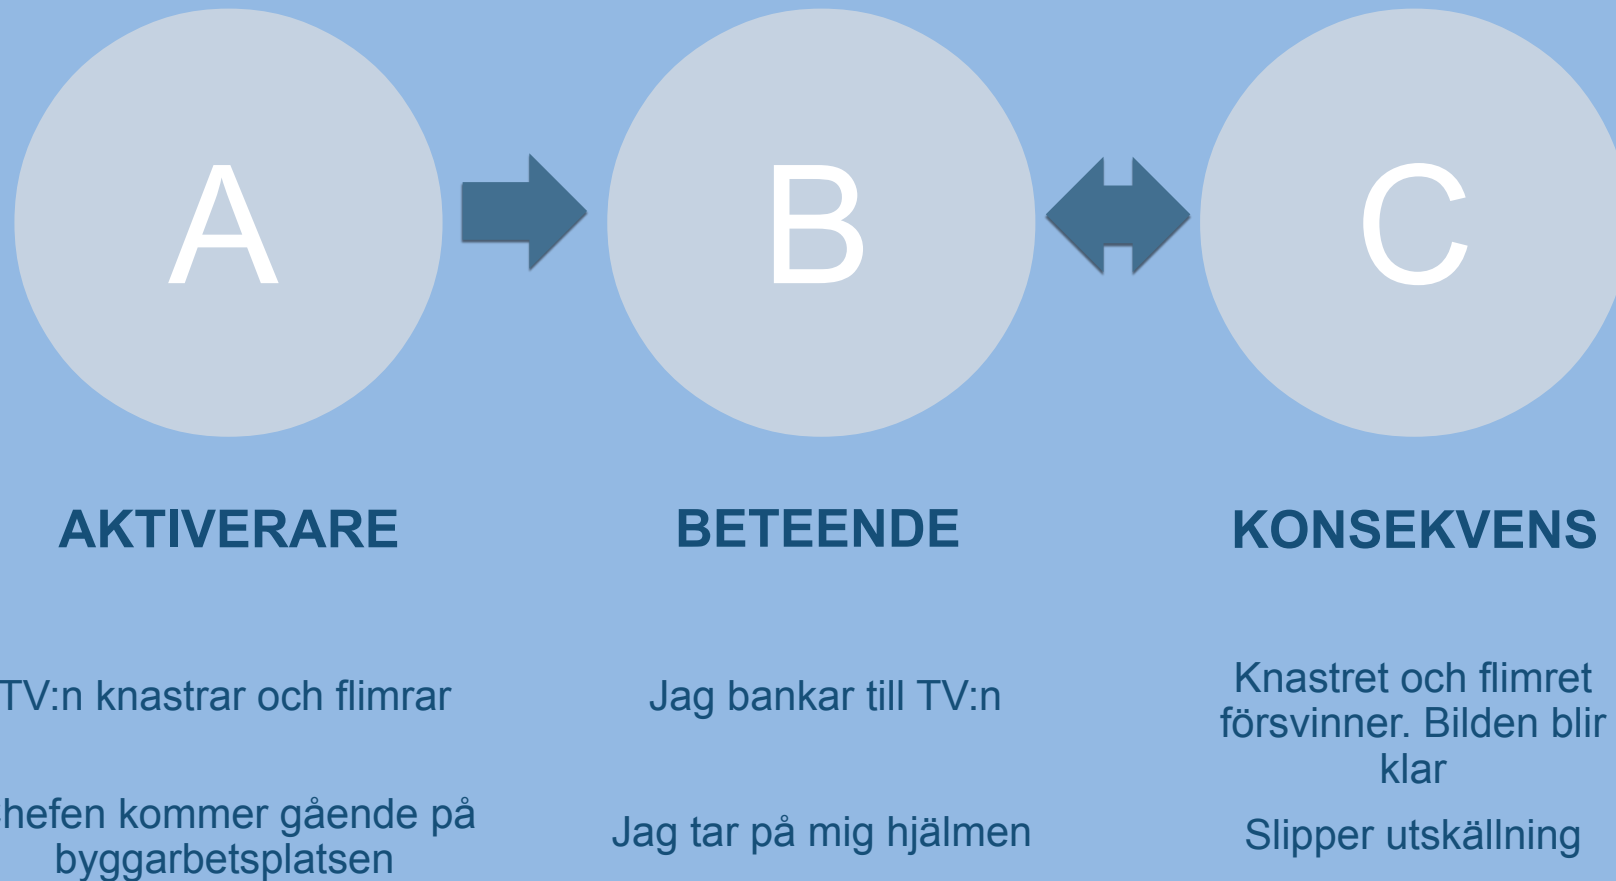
A

B

C

AKTIVERARE

TV:n knastrar och flimrar

hefen kommer gående på byggarbetsplatsen

BETEENDE

Jag bankar till TV:n

Jag tar på mig hjälmen

KONSEKVENS

Knastret och flimret försvinner. Bilden blir klar

Slipper utskällning